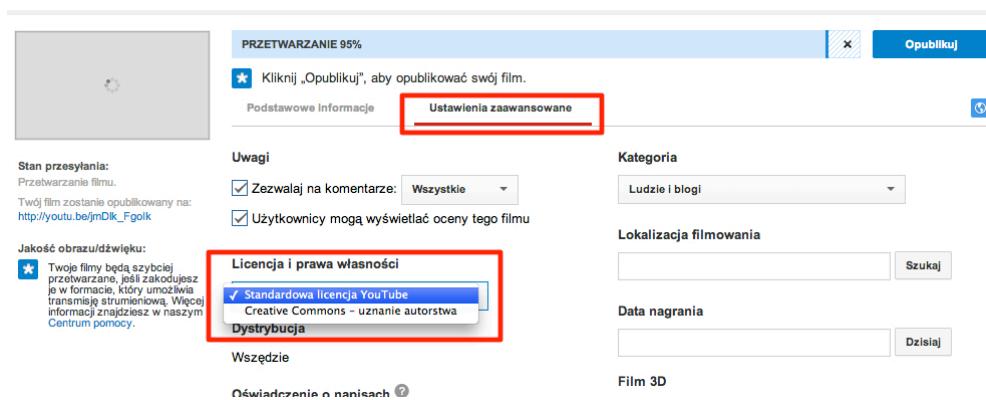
PRZETWARZANIE 95%

×

Opublikuj

Kliknij „Opublikuj", aby opublikować swój film.

Podstawowe informacje

Ustawienia zaawansowane

Stan przesyłania:
Przetwarzanie filmu.

Twój film zostanie opublikowany na:
http://youtu.be/jmDlk_Fgolk

Jakość obrazu/dźwięku:

Twoje filmy będą szybciej przetwarzane, jeśli zakodujesz je w formacie, który umożliwia transmisję strumieniową. Więcej informacji znajdziesz w naszym Centrum pomocy.

Uwagi

Zezwalaj na komentarze: Wszystkie

Użytkownicy mogą wyświetlać oceny tego filmu

Licencja i prawa własności

✓ Standardowa licencja YouTube
Creative Commons – uznanie autorstwa

Dystrybucja

Wszędzie

Oświadczenie o napisach

Kategoria

Ludzie i blogi

Lokalizacja filmowania

Szukaj

Data nagrania

Dzisiaj

Film 3D